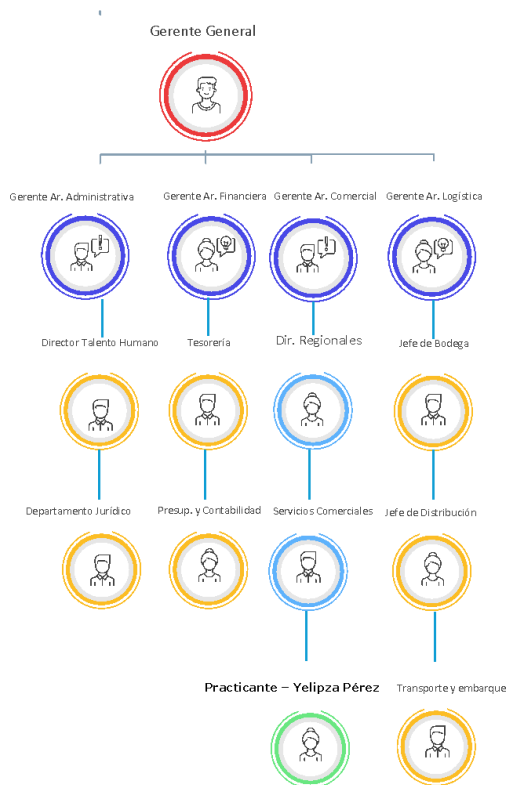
Gerente General

Gerente Ar. Administrativa

Gerente Ar. Financiera

Gerente Ar. Comercial

Gerente Ar. Logistica

Director Talento Humano

Tesorería

Dir. Regionales

Jefe de Bodega

Departamento Jurídico

Presup. y Contabilidad

Servicios Comerciales

Jefe de Distribución

Practicante – Yelipza Pérez

Transporte y embarque